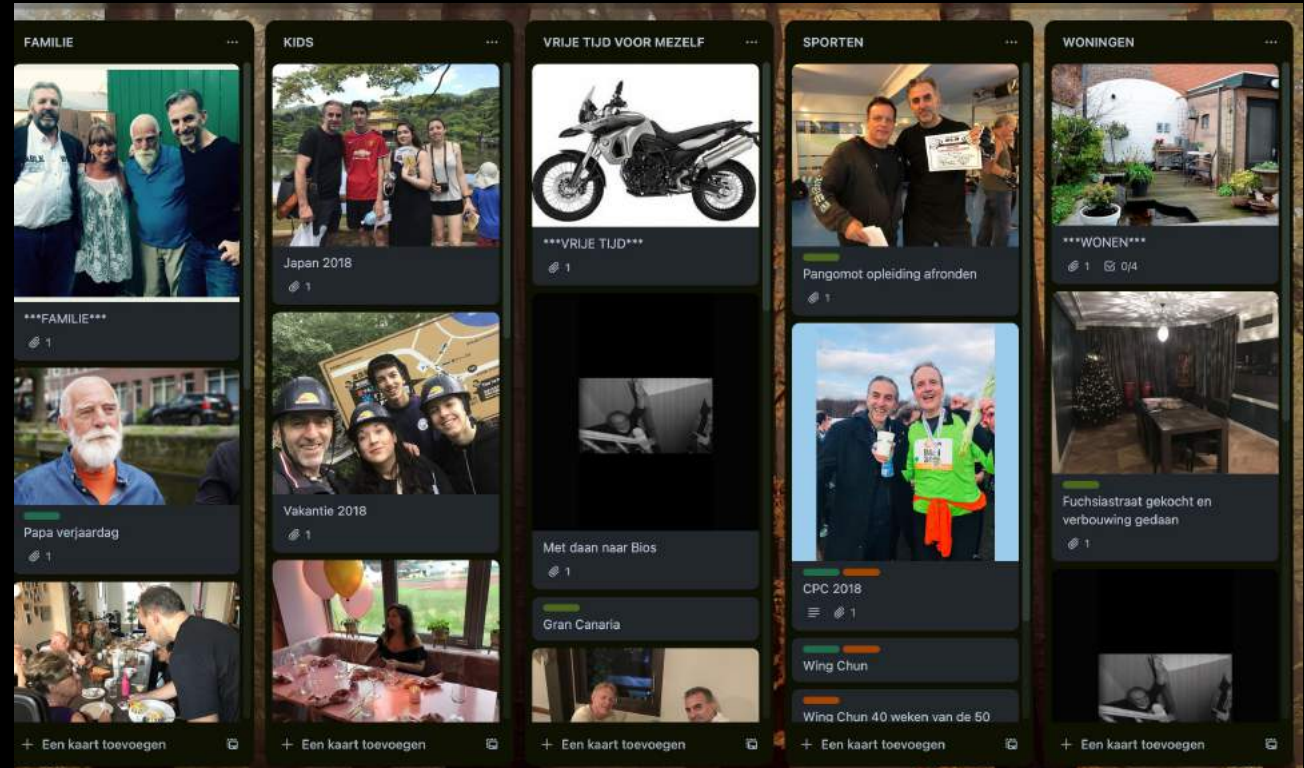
FAMILIE ···

***FAMILIE***

1

Papa verjaardag

1

+ Een kaart toevoegen

KIDS ···

Japan 2018

1

Vakantie 2018

1

+ Een kaart toevoegen

VRIJE TIJD VOOR MEZELF ···

***VRIJE TIJD***

1

Met daan naar Bios

1

Gran Canaria

+ Een kaart toevoegen

SPORTEN ···

Pangomot opleiding afronden

1

CPC 2018

1

Wing Chun

Wing Chun 40 weken van de 50

+ Een kaart toevoegen

WONINGEN ···

***WONEN***

1 0/4

Fuchsiastraat gekocht en verbouwing gedaan

1

+ Een kaart toevoegen